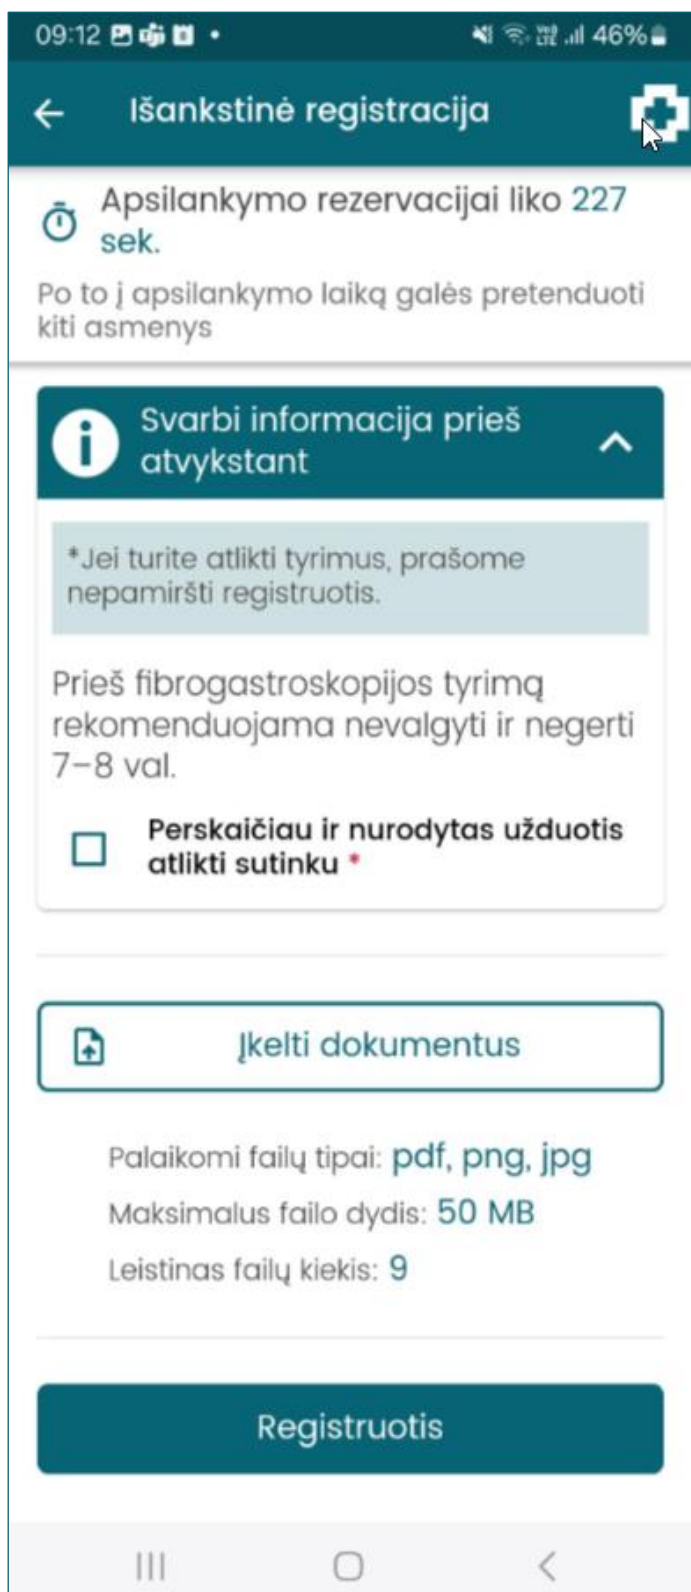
09:12 • 46%

Išankstinė registracija

Apsilankymo rezervacijai liko 227 sek.

Po to į apsilankymo laiką galės pretenduoti kiti asmenys

Svarbi informacija prieš atvykstant

*Jei turite atlikti tyrimus, prašome nepamiršti registruotis.

Prieš fibrogastroskopijos tyrimą rekomenduojama nevalgyti ir negerti 7–8 val.

Perskaičiau ir nurodytas užduotis atlikti sutinku *

Įkelti dokumentus

Palaikomi failų tipai: pdf, png, jpg
Maksimalus failo dydis: 50 MB
Leistinas failų kiekis: 9

Registruotis